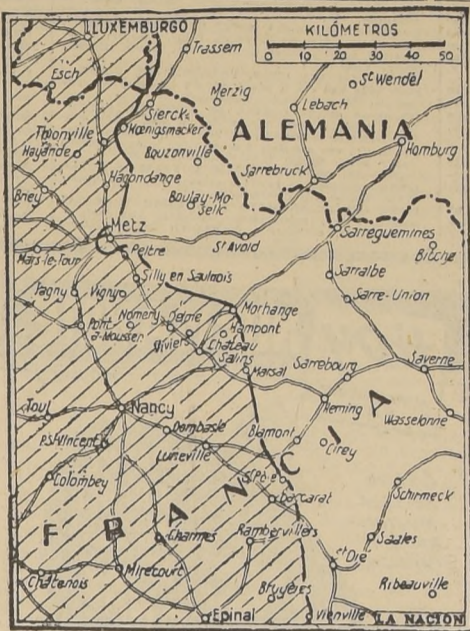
LUXEMBURGO
KILÓMETROS
0 10 20 30 40 50
Trassem
Esch
St Wendel
Merzig
Lebach
Sierck
Thionville
Kœnigsmacker
ALEMANIA
Hayange
Homburg
Bouzonville
Sarrebruck
Briey
Hagondange
Boulay-Mo-Selle
Metz
St Avold
Sarreguemines
Peltre
Bitche
Mars-le-Tour
Silly en Saulnois
Sarralbe
Pagny
Vigny
Morhange
Sarre-Union
Nomeny
Delme
Pont-à-Mousson
Hampont
Viviers
Chateau
Salins
Marsal
Sarrebourg
Saverne
Toul
Nancy
Reming
Wasselonne
P.St Vincent
Dombasle
Blamont
Cirey
Luneville
Colombey
St Pole
Badonviller
Schirmeck
FRANCIA
Charmes
Rambervillers
Saales
Chatenois
Mirecourt
St Dié
Ribeauville
Bruyeres
Epinal
Vienville
LA NACION